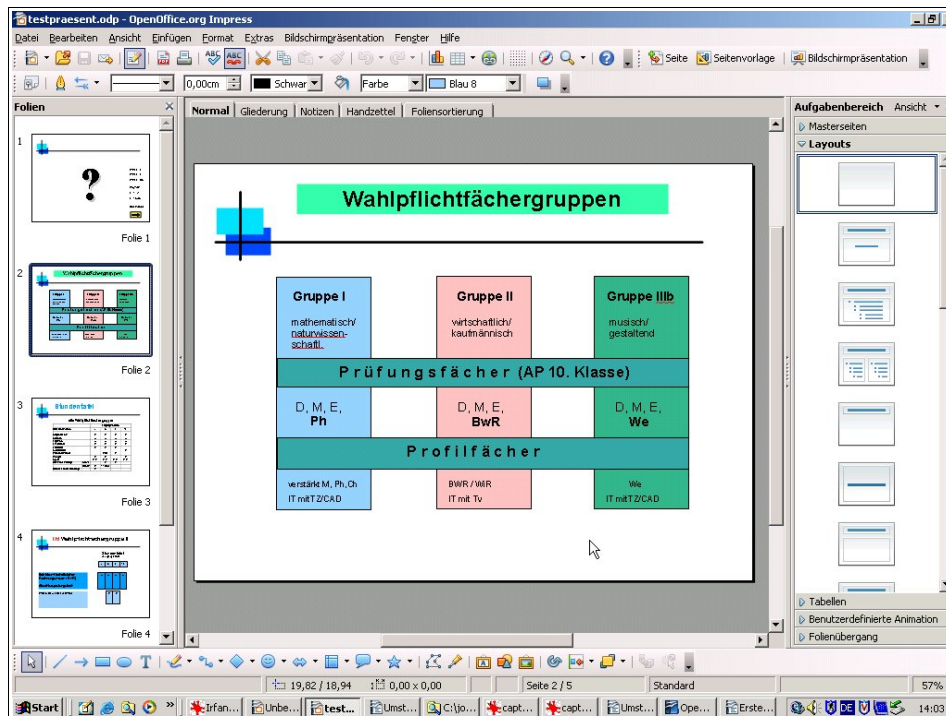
testpraesent.odp - OpenOffice.org Impress

Datei Bearbeiten Ansicht Einfügen Format Extras Bildschirmpräsentation Fenster Hilfe

Seite Seitenvorlage Bildschirmpräsentation

0,00cm Schwar Farbe Blau 8

Folien

Normal Gliederung Notizen Handzettel Foliensortierung

Aufgabenbereich Ansicht

Masterseiten

Layouts

Folie 1

Folie 2

Folie 3

Folie 4

Wahlpflichtfächergruppen

Gruppe I

mathematisch/ naturwissen-schaftl.

Gruppe II

wirtschaftlich/ kaufmännisch

Gruppe IIIb

musisch/ gestaltend

Prüfungsfächer (AP 10. Klasse)

D, M, E, Ph

D, M, E, BwR

D, M, E, We

Profilfächer

verstärkt M, Ph, Ch
IT mit TZ/CAD

BWR / WiR
IT mit Tv

We
IT mit TZ/CAD

Tabellen

Benutzerdefinierte Animation

Folienübergang

19,82 / 18,94 0,00 x 0,00 Seite 2 / 5 Standard 57%

Start Irfan... Unbe... test... Umst... C:\jo... capt... capt... Umst... Ope... Erste... 14:03